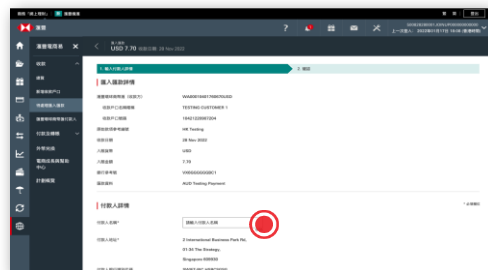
滙豐 滙豐電匯易 ✕

USD 7.70

1. 輸入付款人詳情 2. 確認

匯入匯款詳情

滙豐環球轉帳號碼（收款方） WABW1948178801SUD
收款戶口名稱 TESTING CUSTOMER 1
收款戶口號碼 1942122997204
匯款銀行參考編號 HR Testing
收款日期 28 Nov 2022
入賬貨幣 USD
入賬金額 7.70
銀行參考 VW0000000001
匯款資料 AUD Testing Payment

付款人詳情

付款人名稱* 請輸入付款人名稱
付款人地址* 2 International Business Park Rd,
01-34 The Strategy,
Singapore 609930